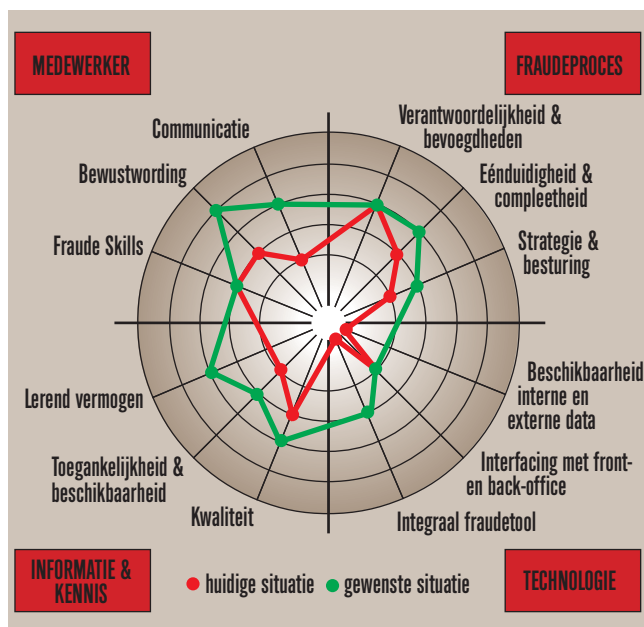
MEDEWERKER

FRAUDEPROCES

Communicatie

Bewustwording

Fraude Skills

Verantwoordelijkheid & bevoegdheden

Eénduidigheid & compleetheid

Strategie & besturing

Beschikbaarheid interne en externe data

Interfacing met front- en back-office

Integraal fraudetool

Kwaliteit

Toegankelijkheid & beschikbaarheid

Lerend vermogen

INFORMATIE & KENNIS

● huidige situatie ● gewenste situatie

TECHNOLOGIE